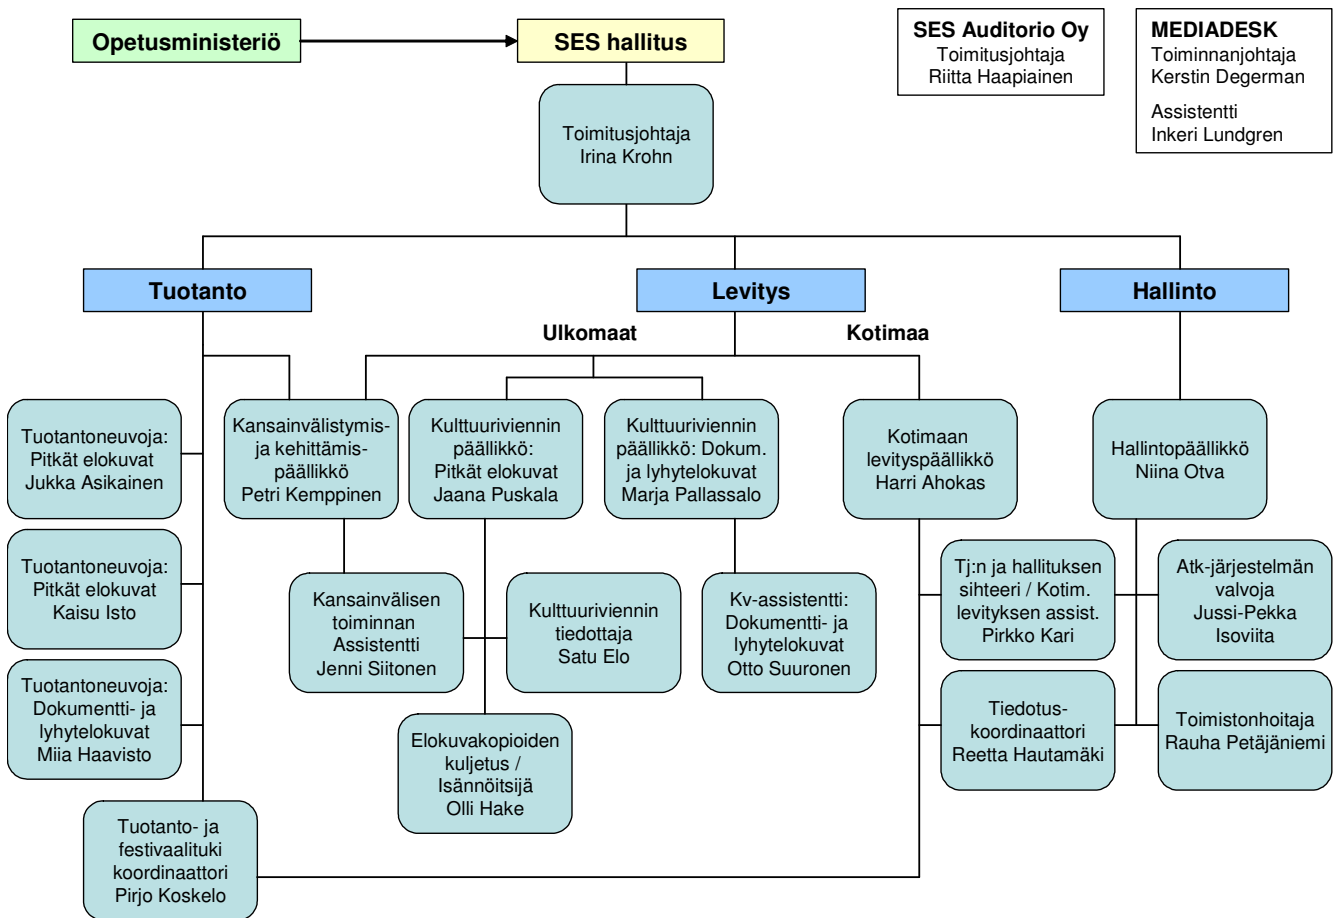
Opetusministeriö

SES hallitus

SES Auditorio Oy
Toimitusjohtaja
Riitta Haapiainen

MEDIADESK
Toiminnanjohtaja
Kerstin Degerman

Assistentti
Inkeri Lundgren

Toimitusjohtaja
Irina Krohn

Tuotanto

Levitys

Hallinto

Ulkomaat

Kotimaa

Tuotantoneuvoja:
Pitkät elokuvat
Jukka Asikainen

Kansainvälistymis- ja kehittämispäällikkö
Petri Kemppinen

Kulttuuriviennin päällikkö:
Pitkät elokuvat
Jaana Puskala

Kulttuuriviennin päällikkö: Dokum. ja lyhytelokuvat
Marja Pallassalo

Kotimaan levityspäällikkö
Harri Ahokas

Hallintopäällikkö
Niina Otva

Tuotantoneuvoja:
Pitkät elokuvat
Kaisu Isto

Kansainvälisen toiminnan Assistentti
Jenni Siitonen

Kulttuuriviennin tiedottaja
Satu Elo

Kv-assistentti:
Dokumentti- ja lyhytelokuvat
Otto Suuronen

Tj:n ja hallituksen sihteeri / Kotim. levityksen assist.
Pirkko Kari

Atk-järjestelmän valvoja
Jussi-Pekka Isoviita

Tuotantoneuvoja:
Dokumentti- ja lyhytelokuvat
Miia Haavisto

Elokuvakopioiden kuljetus / Isännöitsijä
Olli Hake

Tiedotus-koordinaattori
Reetta Hautamäki

Toimistonhoitaja
Rauha Petäjäniemi

Tuotanto- ja festivaalituki koordinaattori
Pirjo Koskelo